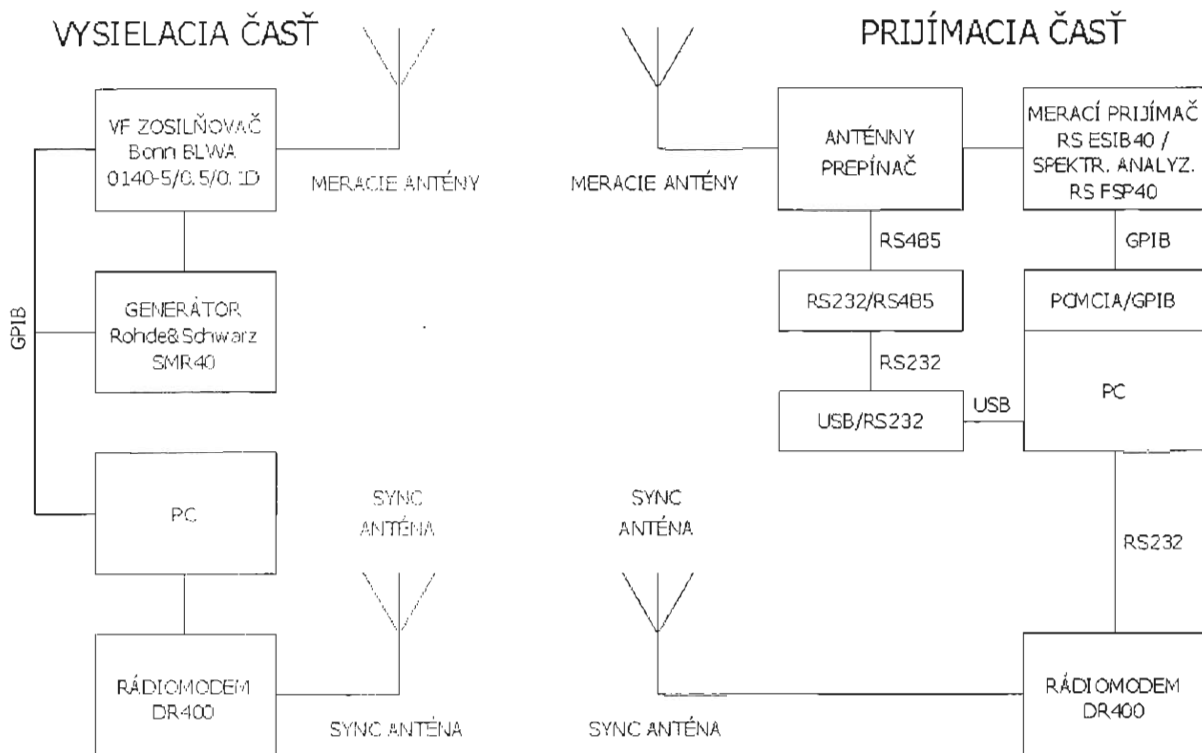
VYSIELACIA ČASŤ

PRIJÍMACIA ČASŤ

VF ZOSILŇOVAČ Bonn BLWA 0140-5/0.5/0.1D

MERACIE ANTÉNY

MERACIE ANTÉNY

ANTÉNNY PREPÍNAČ

MERACÍ PRIJÍMAČ RS ESIB40 / SPEKTR. ANALYZ. RS FSP40

GPIB

RS485

GPIB

GENERÁTOR Rohde&Schwarz SMR40

RS232/RS485

PCMCIA/GPIB

RS232

PC

USB

USB/RS232

PC

SYNC ANTÉNA

SYNC ANTÉNA

RS232

RÁDIOMODEM DR400

SYNC ANTÉNA

SYNC ANTÉNA

RÁDIOMODEM DR400